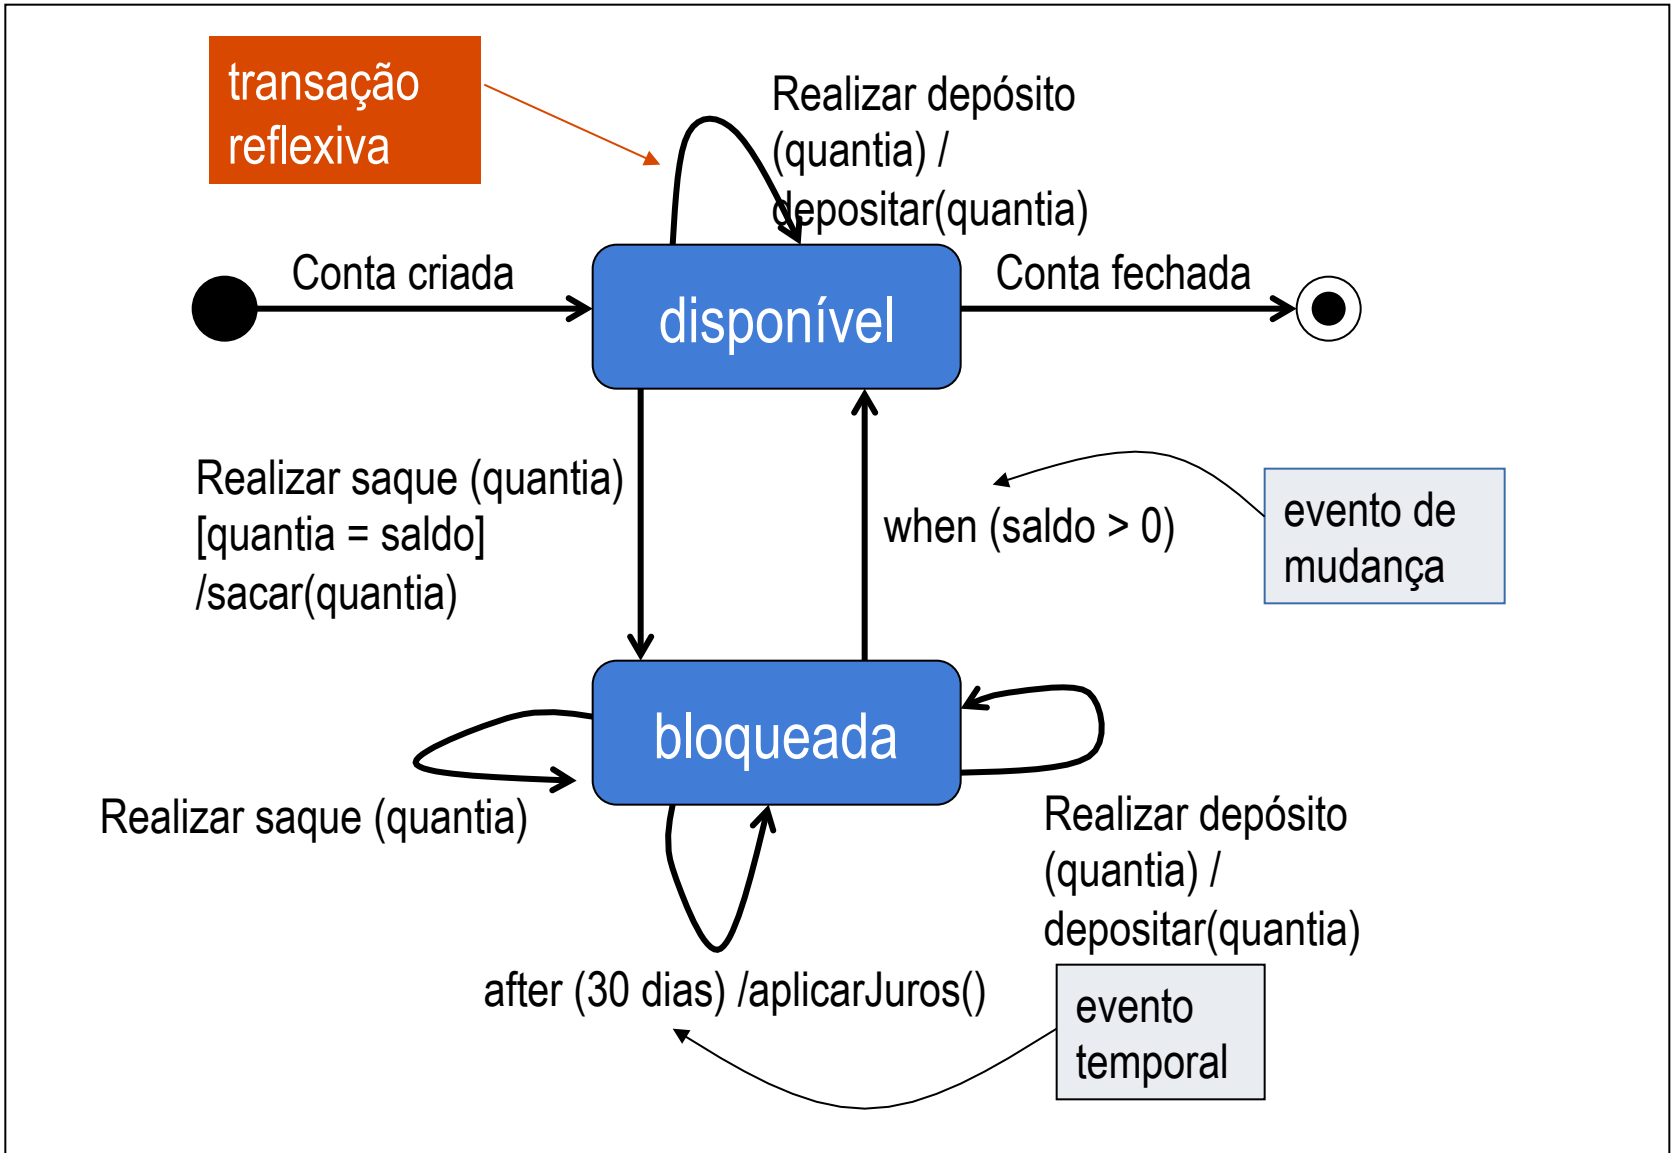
transação reflexiva

Realizar depósito (quantia) / depositar(quantia)

Conta criada

disponível

Conta fechada

Realizar saque (quantia) [quantia = saldo] /sacar(quantia)

when (saldo > 0)

evento de mudança

bloqueada

Realizar saque (quantia)

Realizar depósito (quantia) / depositar(quantia)

after (30 dias) /aplicarJuros()

evento temporal